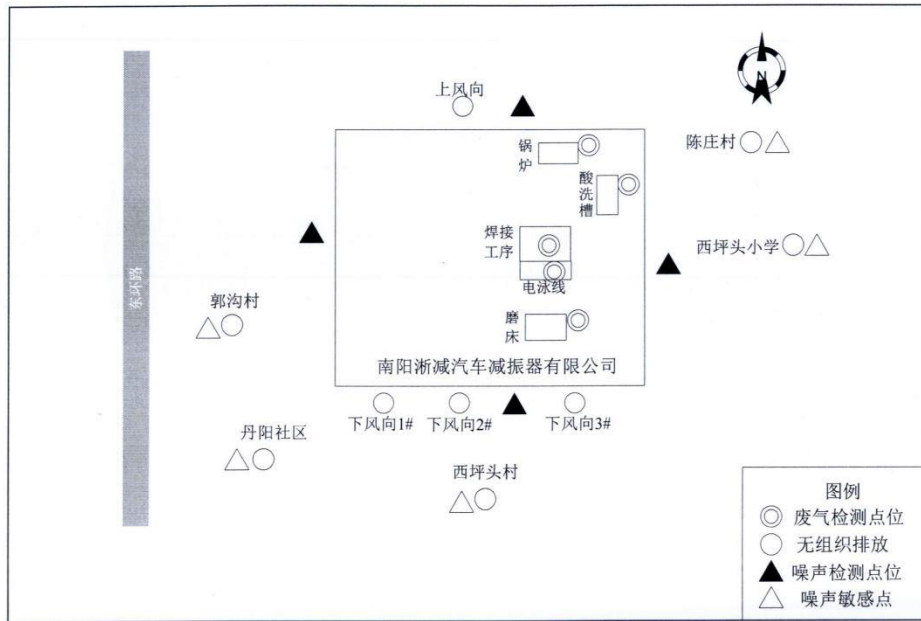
N

上风向

陈庄村

锅炉

酸洗槽

焊接工序

电泳线

西坪头小学

东环路

郭沟村

磨床

南阳淅减汽车减振器有限公司

下风向1#

下风向2#

下风向3#

丹阳社区

西坪头村

图例
废气检测点位
无组织排放
噪声检测点位
噪声敏感点